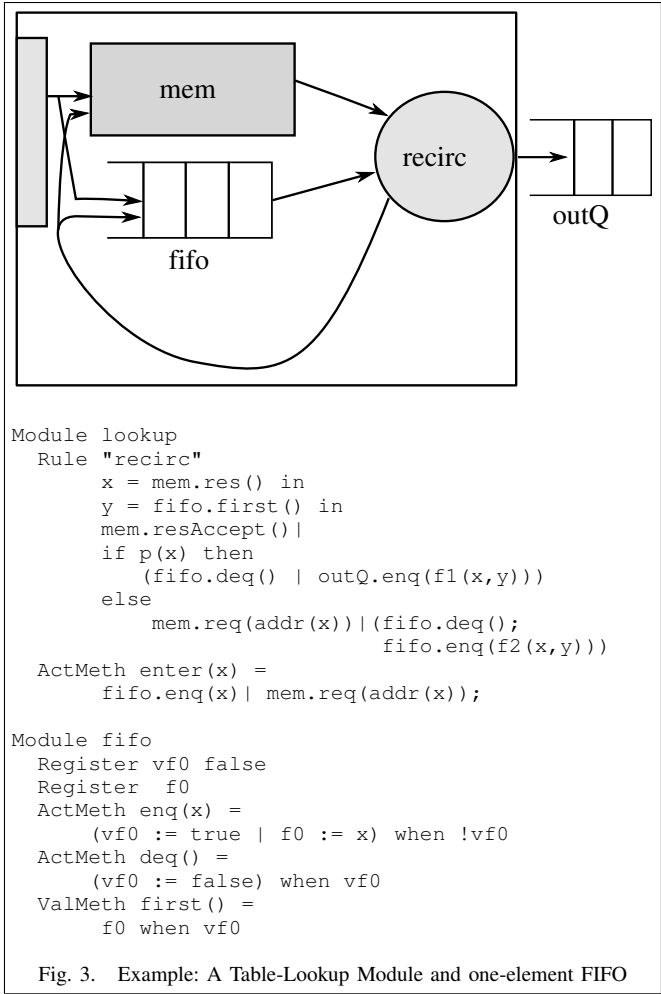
mem

recirc

outQ

fifo

```
Module lookup
  Rule "recirc"
       x = mem.res() in
       y = fifo.first() in
       mem.resAccept()|
       if p(x) then
          (fifo.deq() | outQ.enq(f1(x,y)))
       else
           mem.req(addr(x))|(fifo.deq();
                             fifo.enq(f2(x,y)))
  ActMeth enter(x) =
       fifo.enq(x)| mem.req(addr(x));

Module fifo
  Register vf0 false
  Register  f0
  ActMeth enq(x) =
      (vf0 := true | f0 := x) when !vf0
  ActMeth deq() =
      (vf0 := false) when vf0
  ValMeth first() =
       f0 when vf0
```

Fig. 3. Example: A Table-Lookup Module and one-element FIFO